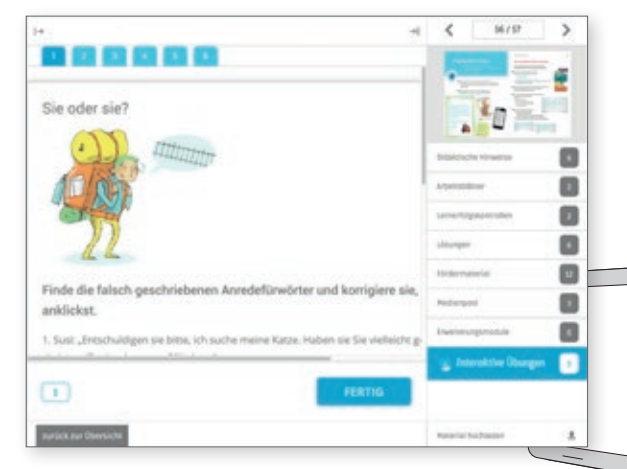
1 2 3 4 5 6

Sie oder sie?

Finde die falsch geschriebenen Anredefürwörter und korrigiere sie, anklickst.

1. Susi: „Entschuldigen sie bitte, ich suche meine Katze. Haben sie Sie vielleicht g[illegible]

1

FERTIG

zurück zur Übersicht

56 / 57

Didaktische Hinweise 6
Arbeitsblätter 2
Lernerfolgskontrollen 2
Übungen 4
Fördermaterial 12
Medienpool 2
Erweiterungsmodule 6
Interaktive Übungen 3

Material hochladen